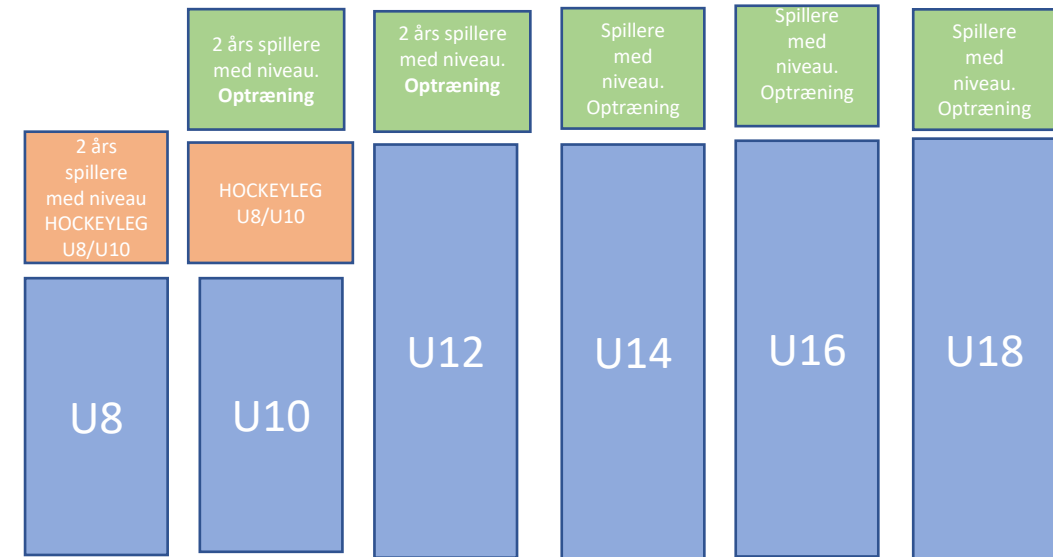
2 års spillere med niveau HOCKEYLEG U8/U10

U8

2 års spillere med niveau. **Optræning**

HOCKEYLEG U8/U10

U10

2 års spillere med niveau. **Optræning**

U12

Spillere med niveau. Optræning

U14

Spillere med niveau. Optræning

U16

Spillere med niveau. Optræning

U18